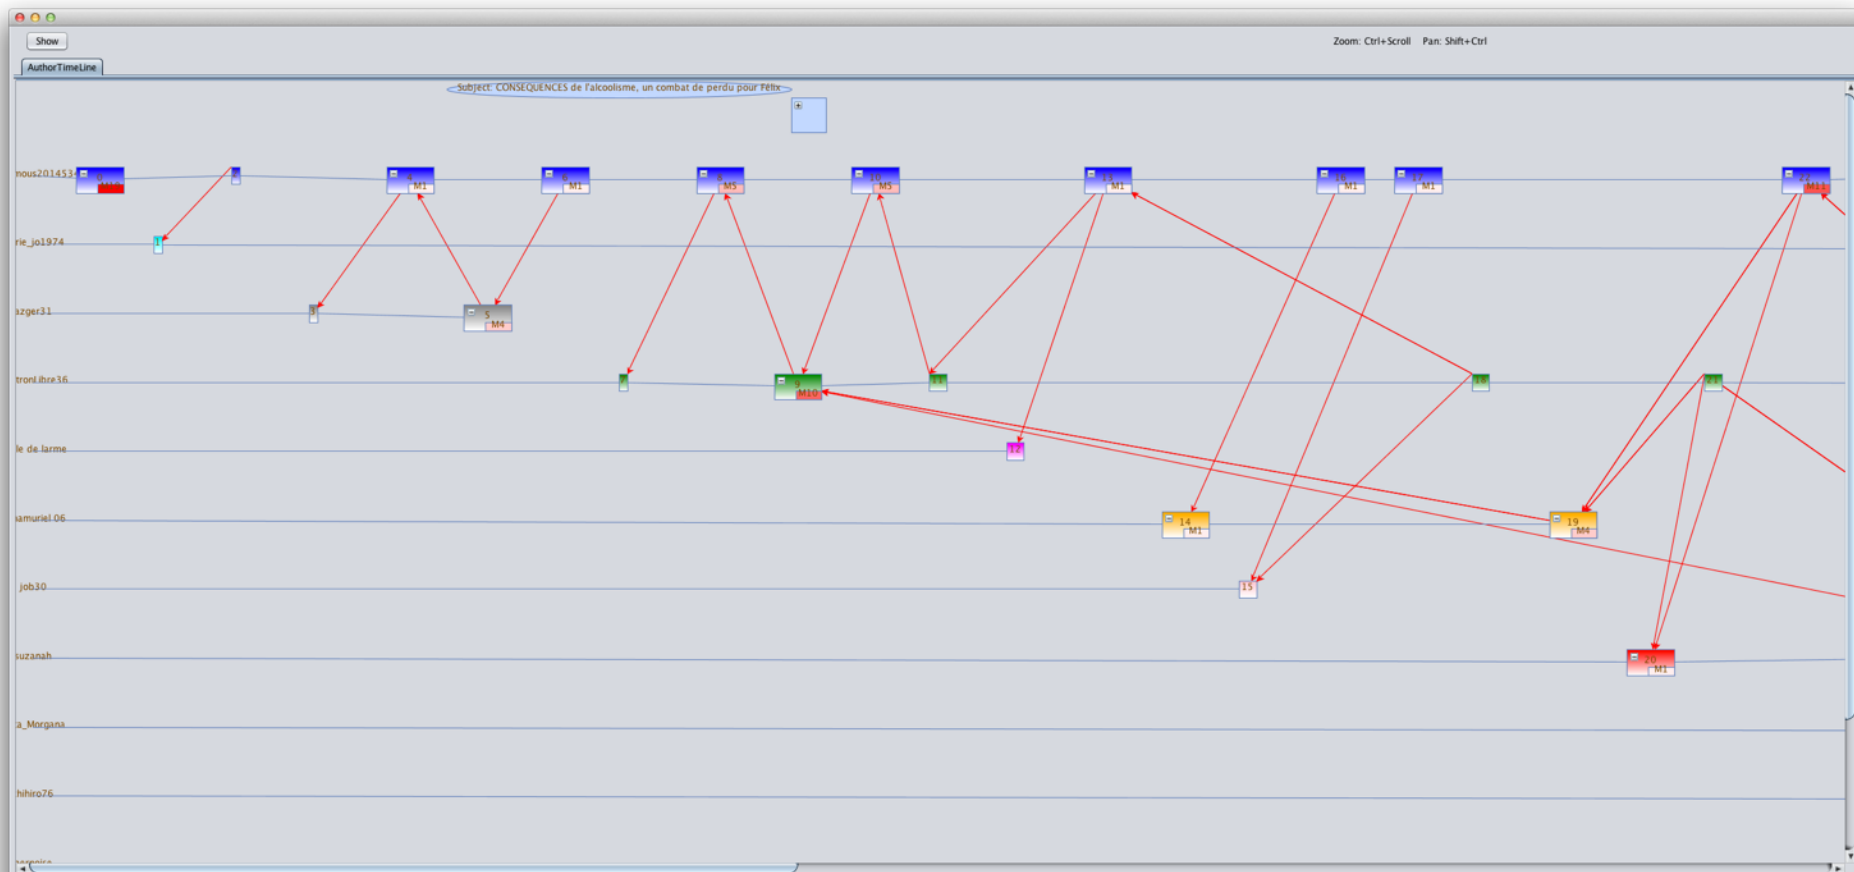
Show

Zoom: Ctrl+Scroll Pan: Shift+Ctrl

AuthorTimeLine

Subject: CONSEQUENCES de l'alcoolisme, un combat de perdu pour Felix

mous2014534

rie_jo1974

azger31

tronLibre36

le de larme

samuriel 06

job30

suzanah

a_Morgana

hihiro76

0
1
3
4 M1
5 M4
6 M1
7
8 M5
9 M10
10 M5
11
12
13 M1
14 M1
15
16 M1
17 M1
18
19 M4
20 M1
21
22 M11